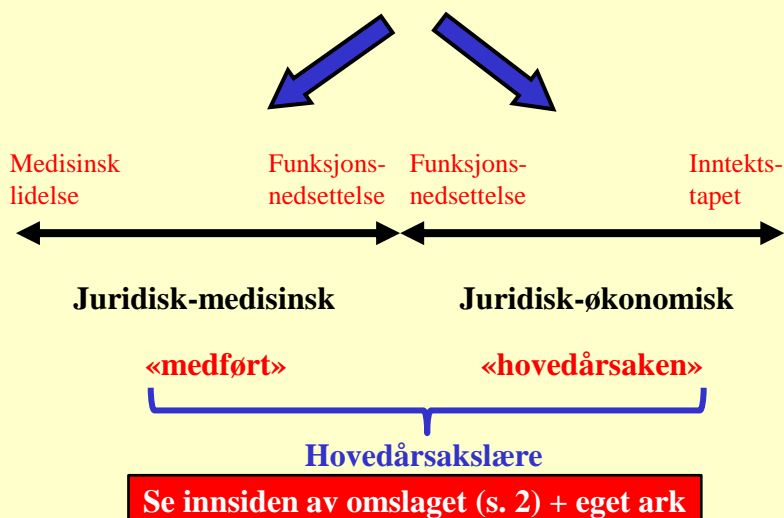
Medisinsk lidelse

Funksjonsnedsettelse

Funksjonsnedsettelse

Inntektstapet

Juridisk-medisinsk

Juridisk-økonomisk

«medført»

«hovedårsaken»

Hovedårsakslære

Se innsiden av omslaget (s. 2) + eget ark